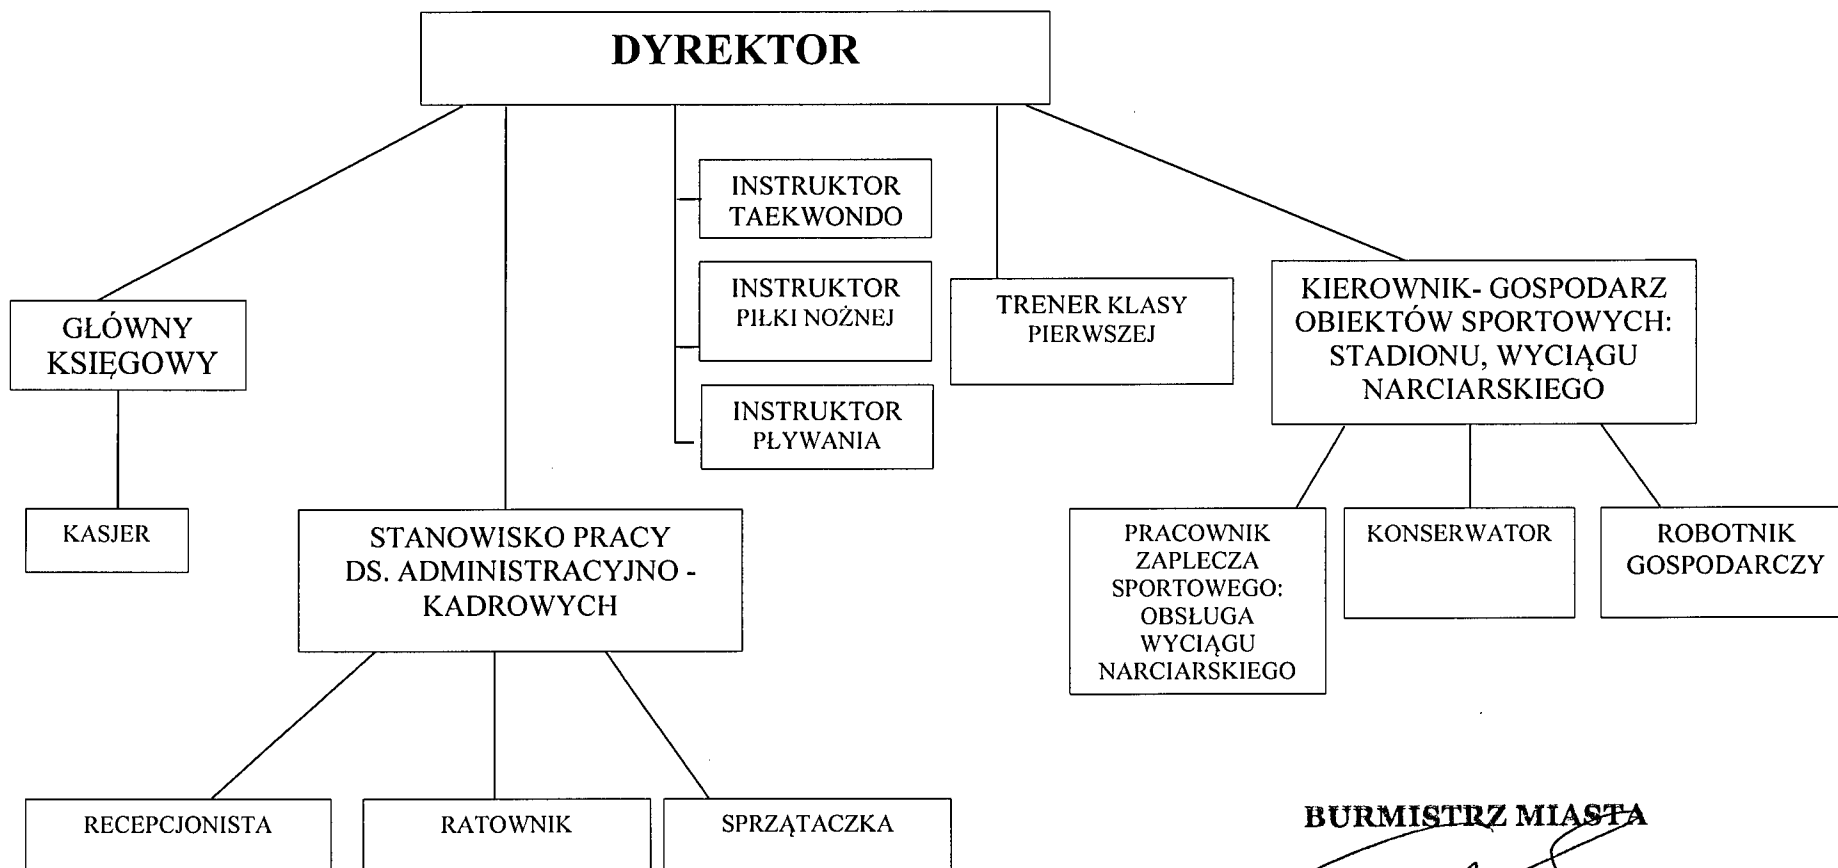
DYREKTOR

GŁÓWNY KSIĘGOWY

KASJER

STANOWISKO PRACY DS. ADMINISTRACYJNO - KADROWYCH

RECEPCJONISTA

RATOWNIK

SPRZĄTACZKA

INSTRUKTOR TAEKWONDO

INSTRUKTOR PIŁKI NOŻNEJ

INSTRUKTOR PŁYWANIA

TRENER KLASY PIERWSZEJ

KIEROWNIK- GOSPODARZ OBIEKTÓW SPORTOWYCH: STADIONU, WYCIĄGU NARCIARSKIEGO

PRACOWNIK ZAPLECZA SPORTOWEGO: OBSŁUGA WYCIĄGU NARCIARSKIEGO

KONSERWATOR

ROBOTNIK GOSPODARCZY

BURMISTRZ MIASTA